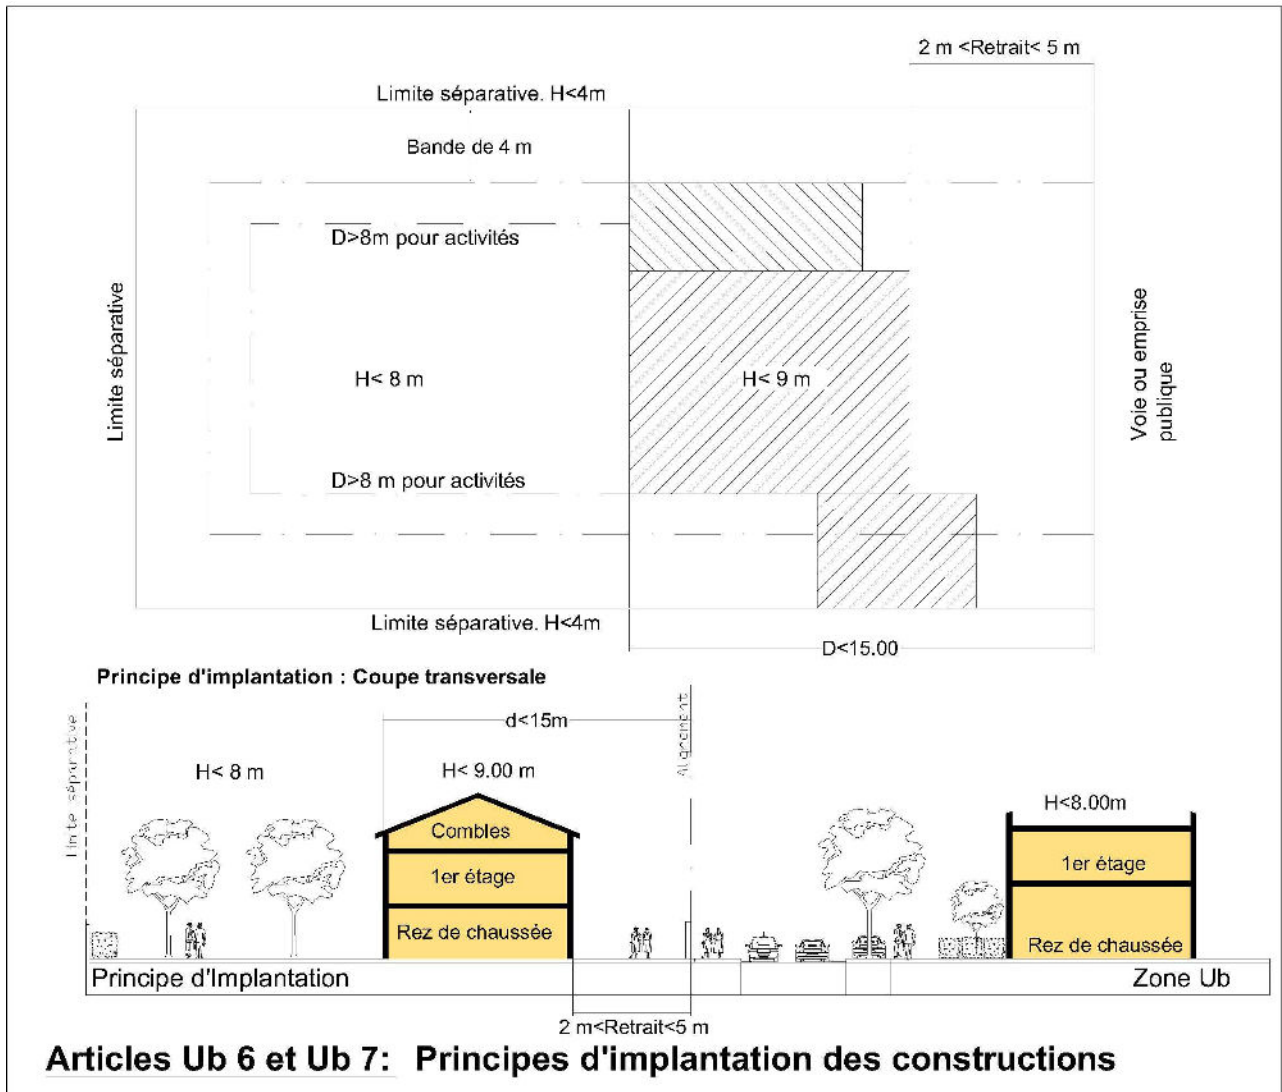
2 m <Retrait< 5 m

Limite séparative. H<4m

Bande de 4 m

D>8m pour activités

Limite séparative

H< 8 m

H< 9 m

Voie ou emprise publique

D>8 m pour activités

Limite séparative. H<4m

D<15.00

Principe d'implantation : Coupe transversale

Limite séparative

d<15m

Alignement

H< 8 m

H< 9.00 m

H<8.00m

Combles

1er étage

Rez de chaussée

1er étage

Rez de chaussée

Principe d'Implantation

Zone Ub

2 m<Retrait<5 m

Articles Ub 6 et Ub 7: Principes d'implantation des constructions